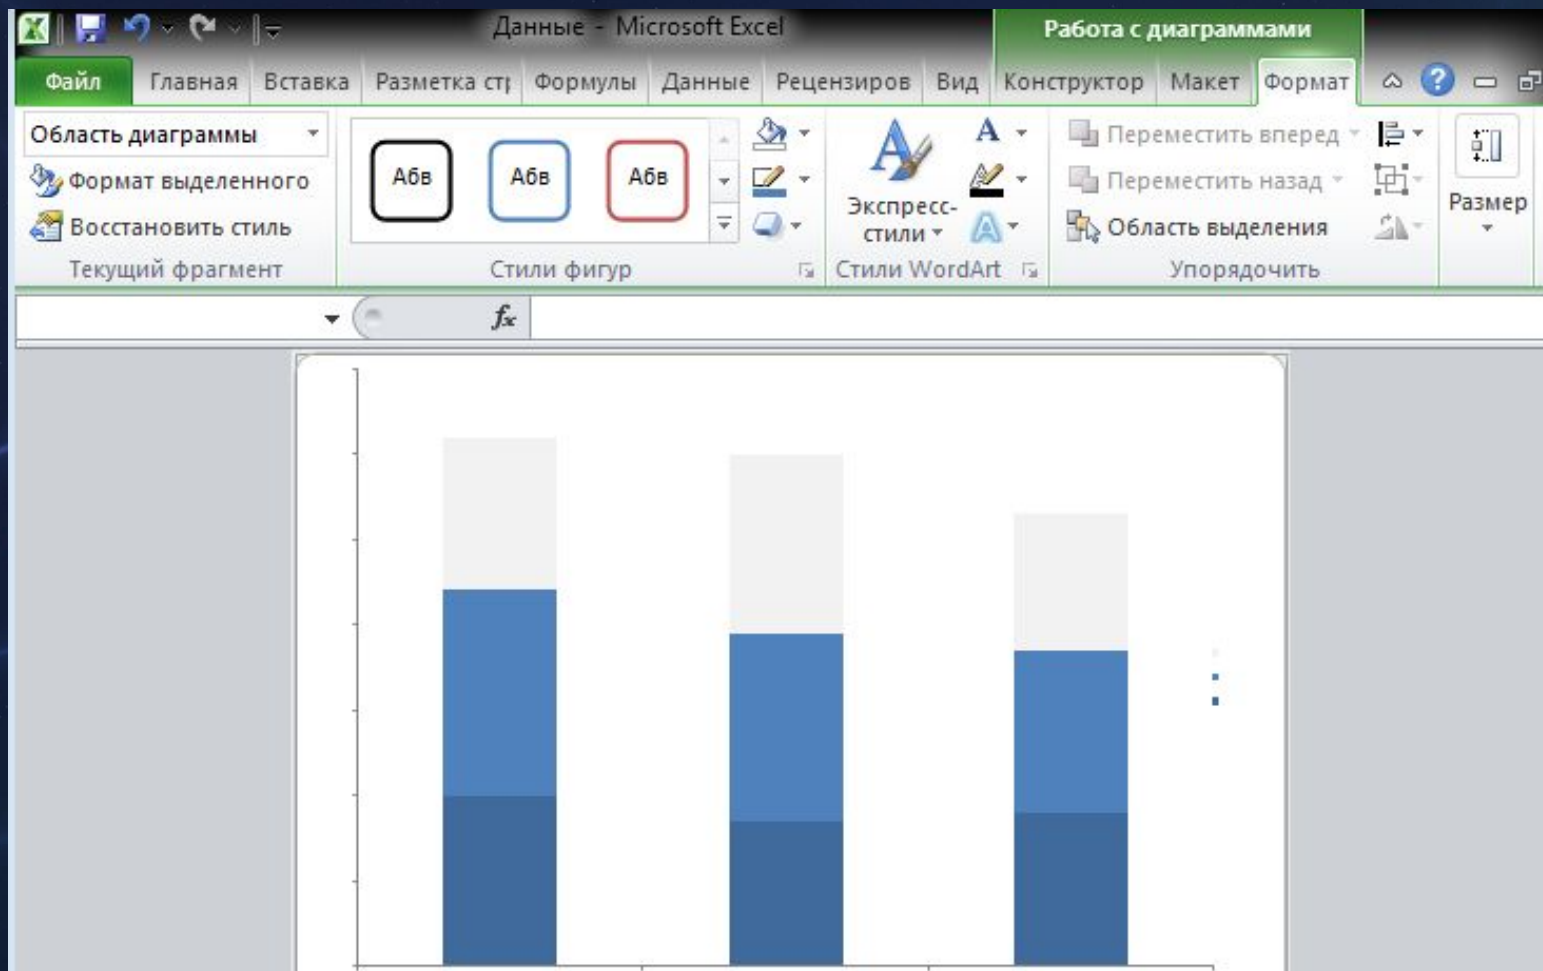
Данные - Microsoft Excel

Работа с диаграммами

Файл Главная Вставка Разметка ст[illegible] Формулы Данные Рецензиров Вид Конструктор Макет Формат

Область диаграммы
Формат выделенного
Восстановить стиль
Текущий фрагмент

Абв Абв Абв
Стили фигур

Экспресс-стили
Стили WordArt

Переместить вперед
Переместить назад
Область выделения
Упорядочить

Размер

$f_x$